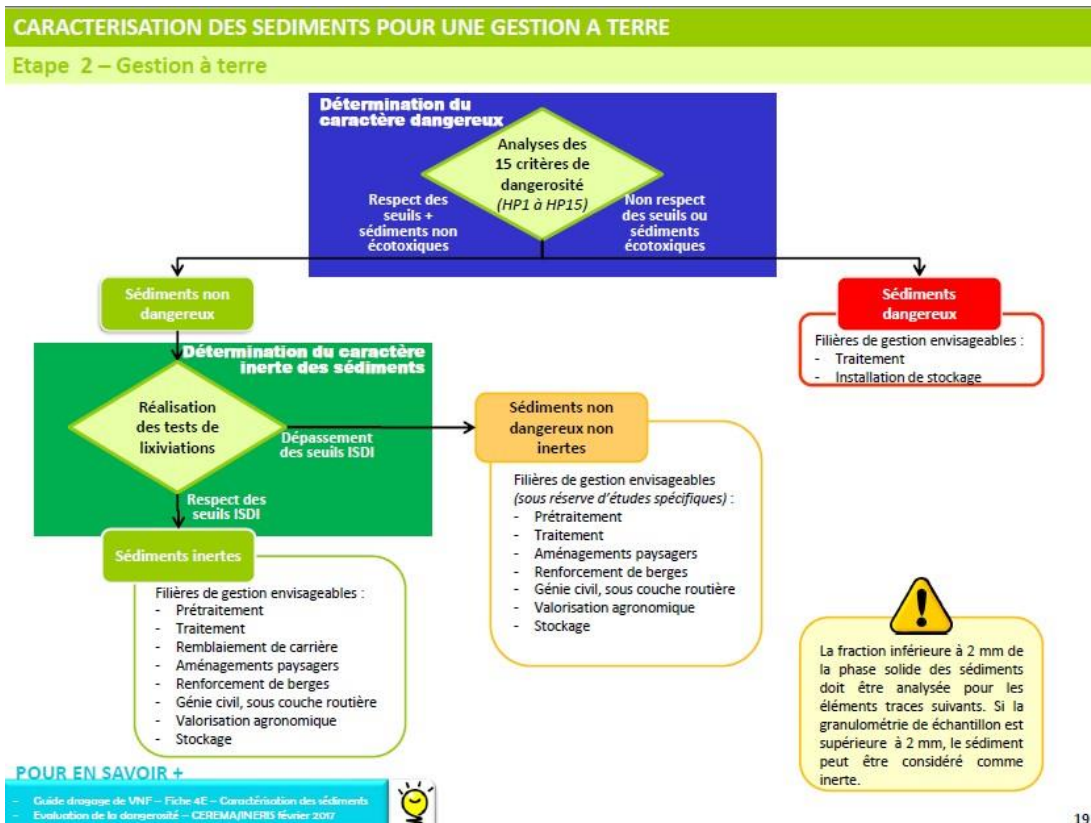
CARACTERISATION DES SEDIMENTS POUR UNE GESTION A TERRE

Etape 2 – Gestion à terre

Détermination du caractère dangereux

Analyses des 15 critères de dangerosité (HP1 à HP15)

Respect des seuils + sédiments non écotoxiques

Non respect des seuils ou sédiments écotoxiques

Sédiments non dangereux

Sédiments dangereux

Filières de gestion envisageables :
- Traitement
- Installation de stockage

Détermination du caractère inerte des sédiments

Réalisation des tests de lixiviations

Dépassement des seuils ISDI

Respect des seuils ISDI

Sédiments non dangereux non inertes

Filières de gestion envisageables (sous réserve d'études spécifiques) :
- Prétraitement
- Traitement
- Aménagements paysagers
- Renforcement de berges
- Génie civil, sous couche routière
- Valorisation agronomique
- Stockage

Sédiments inertes

Filières de gestion envisageables :
- Prétraitement
- Traitement
- Remblaiement de carrière
- Aménagements paysagers
- Renforcement de berges
- Génie civil, sous couche routière
- Valorisation agronomique
- Stockage

La fraction inférieure à 2 mm de la phase solide des sédiments doit être analysée pour les éléments traces suivants. Si la granulométrie de échantillon est supérieure à 2 mm, le sédiment peut être considéré comme inerte.

POUR EN SAVOIR +
- Guide dragage de VNF – Fiche 4E – Caractérisation des sédiments
- Evaluation de la dangerosité – CEREMA/INERIS février 2017

19